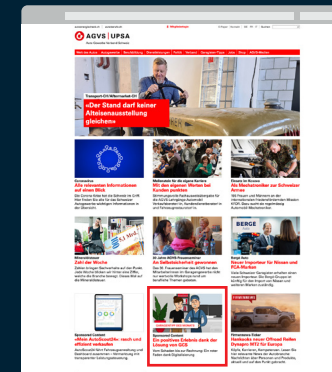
AGVS | UPSA

Auto Gewerbe Verband Schweiz

«Der Stand darf keiner Alteisenausstellung gleichen»

Coronavirus
Alle relevanten Informationen auf einen Blick

Mitarbeiter für die eigene Karriere
Mit den eigenen Worten bei Talenten punkten

Mitarbeitende
Zahl der Woche

20 Jahre AGVS Frauenseminar
Am Selbstbewusstsein gewonnen

Berge Auto

Sponsored Content
«Mein AutoScout24» rasch und effizient verkaufen

Sponsored Content
Ein positives Erlebnis dank der Lösung von GES

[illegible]